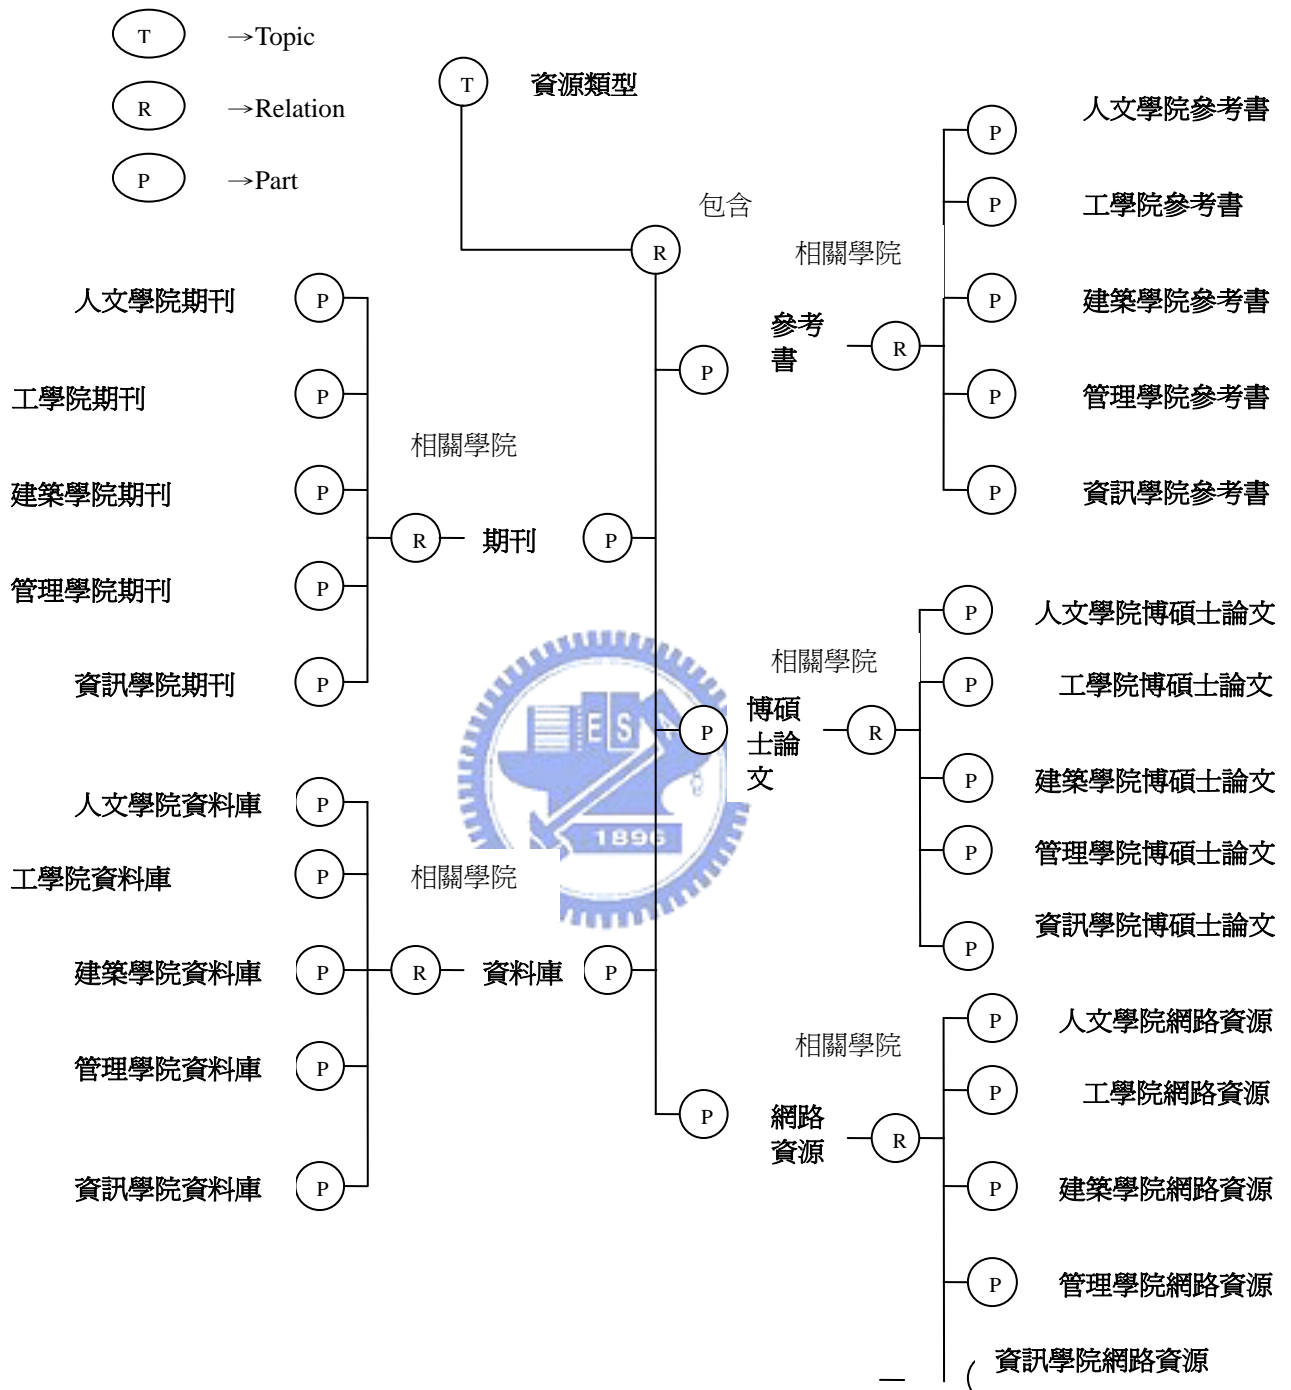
T →Topic
R →Relation
P →Part

T 資源類型

包含
R

相關學院
P 人文學院參考書
P 工學院參考書
P 建築學院參考書
P 管理學院參考書
P 資訊學院參考書
參考書 R
P

人文學院期刊 P
工學院期刊 P
建築學院期刊 P
管理學院期刊 P
資訊學院期刊 P
相關學院
R 期刊 P

相關學院
P 人文學院博碩士論文
P 工學院博碩士論文
P 建築學院博碩士論文
P 管理學院博碩士論文
P 資訊學院博碩士論文
P 博碩士論文 R

ES 1896

人文學院資料庫 P
工學院資料庫 P
建築學院資料庫 P
管理學院資料庫 P
資訊學院資料庫 P
相關學院
R 資料庫 P

相關學院
P 人文學院網路資源
P 工學院網路資源
P 建築學院網路資源
P 管理學院網路資源
資訊學院網路資源
P 網路資源 R